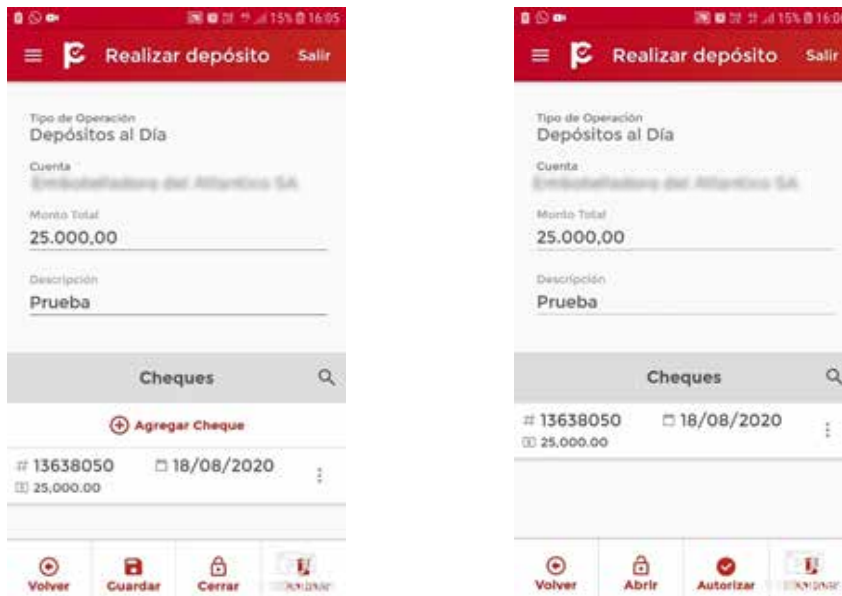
15% 16:05

Realizar depósito Salir

Tipo de Operación
Depósitos al Día

Cuenta
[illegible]

Monto Total
25.000,00

Descripción
Prueba

Cheques

Agregar Cheque

# 13638050 18/08/2020
25,000.00

Volver Guardar Cerrar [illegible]

15% 16:0

Realizar depósito Salir

Tipo de Operación
Depósitos al Día

Cuenta
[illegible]

Monto Total
25.000,00

Descripción
Prueba

Cheques

# 13638050 18/08/2020
25,000.00

Volver Abrir Autorizar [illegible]